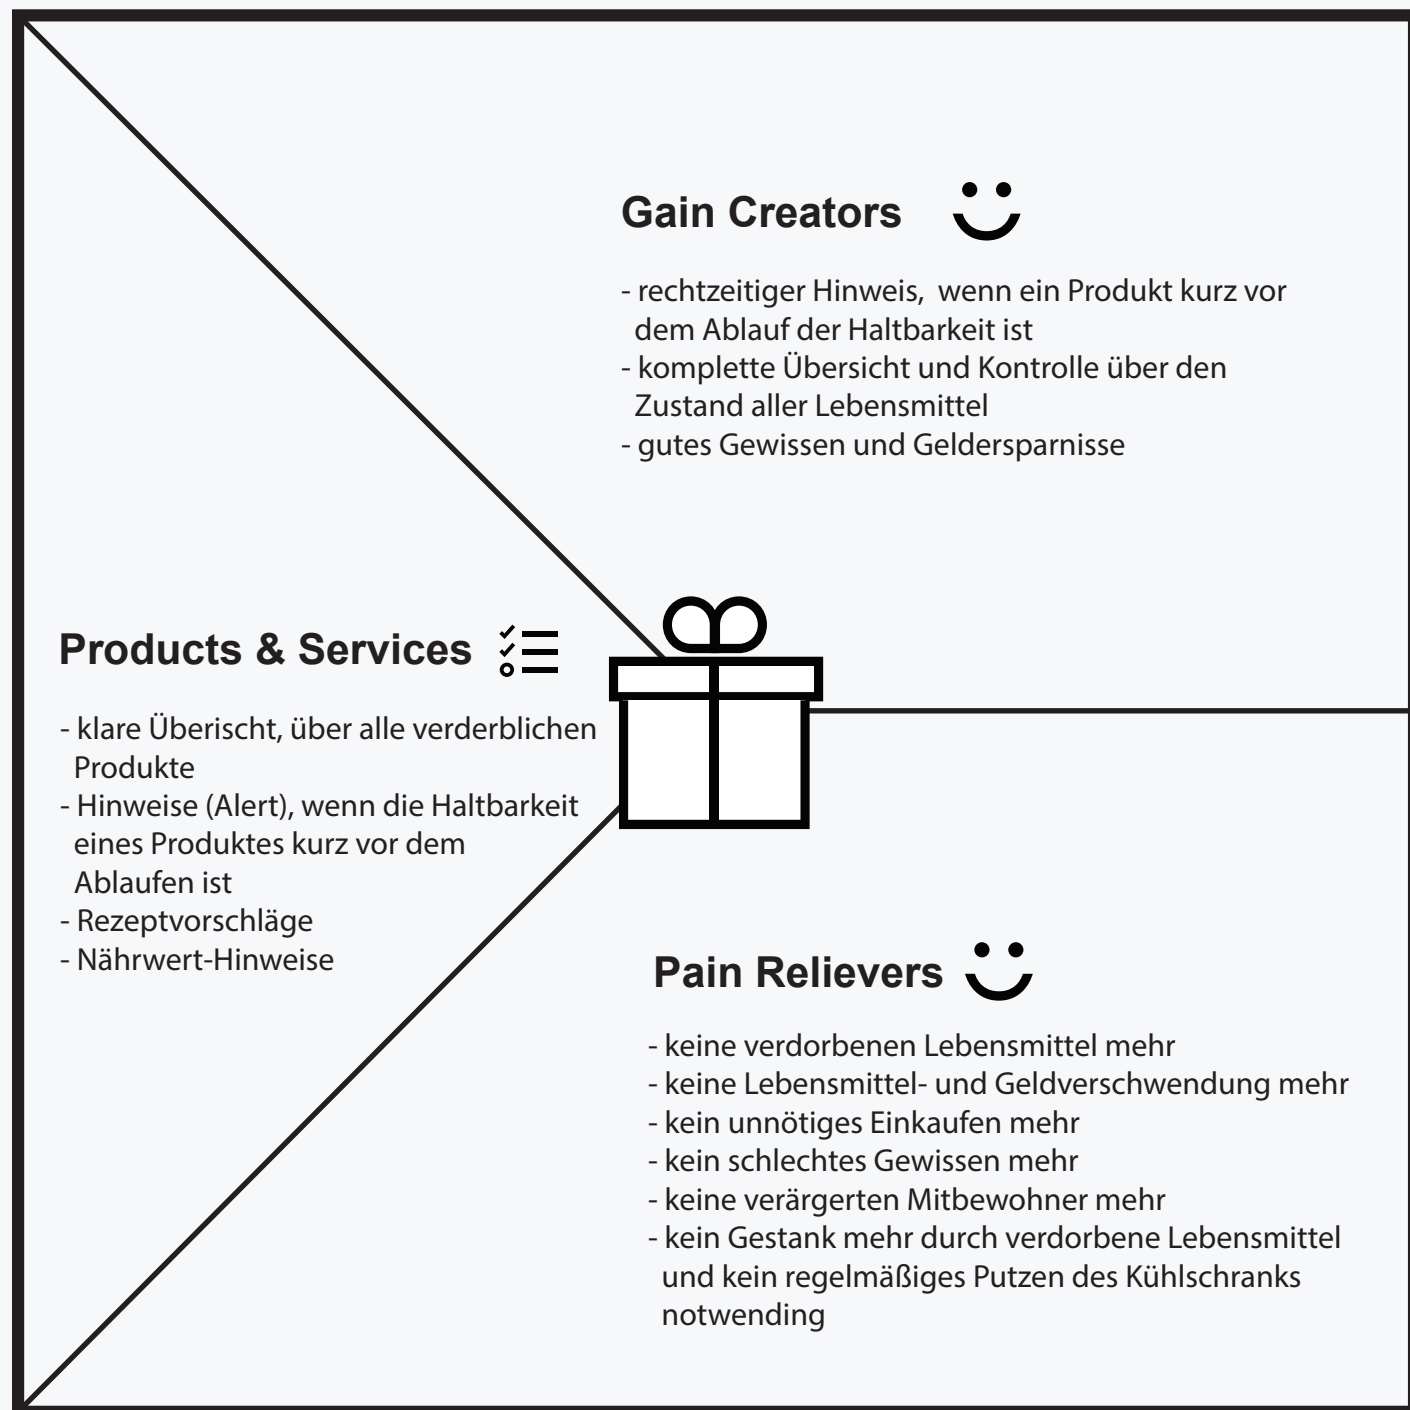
Gain Creators

- rechtzeitiger Hinweis, wenn ein Produkt kurz vor dem Ablauf der Haltbarkeit ist
- komplette Übersicht und Kontrolle über den Zustand aller Lebensmittel
- gutes Gewissen und Geldersparnisse

Products & Services

- klare Überischt, über alle verderblichen Produkte
- Hinweise (Alert), wenn die Haltbarkeit eines Produktes kurz vor dem Ablaufen ist
- Rezeptvorschläge
- Nährwert-Hinweise

Pain Relievers

- keine verdorbenen Lebensmittel mehr
- keine Lebensmittel- und Geldverschwendung mehr
- kein unnötiges Einkaufen mehr
- kein schlechtes Gewissen mehr
- keine verärgerten Mitbewohner mehr
- kein Gestank mehr durch verdorbene Lebensmittel und kein regelmäßiges Putzen des Kühlschranks notwending